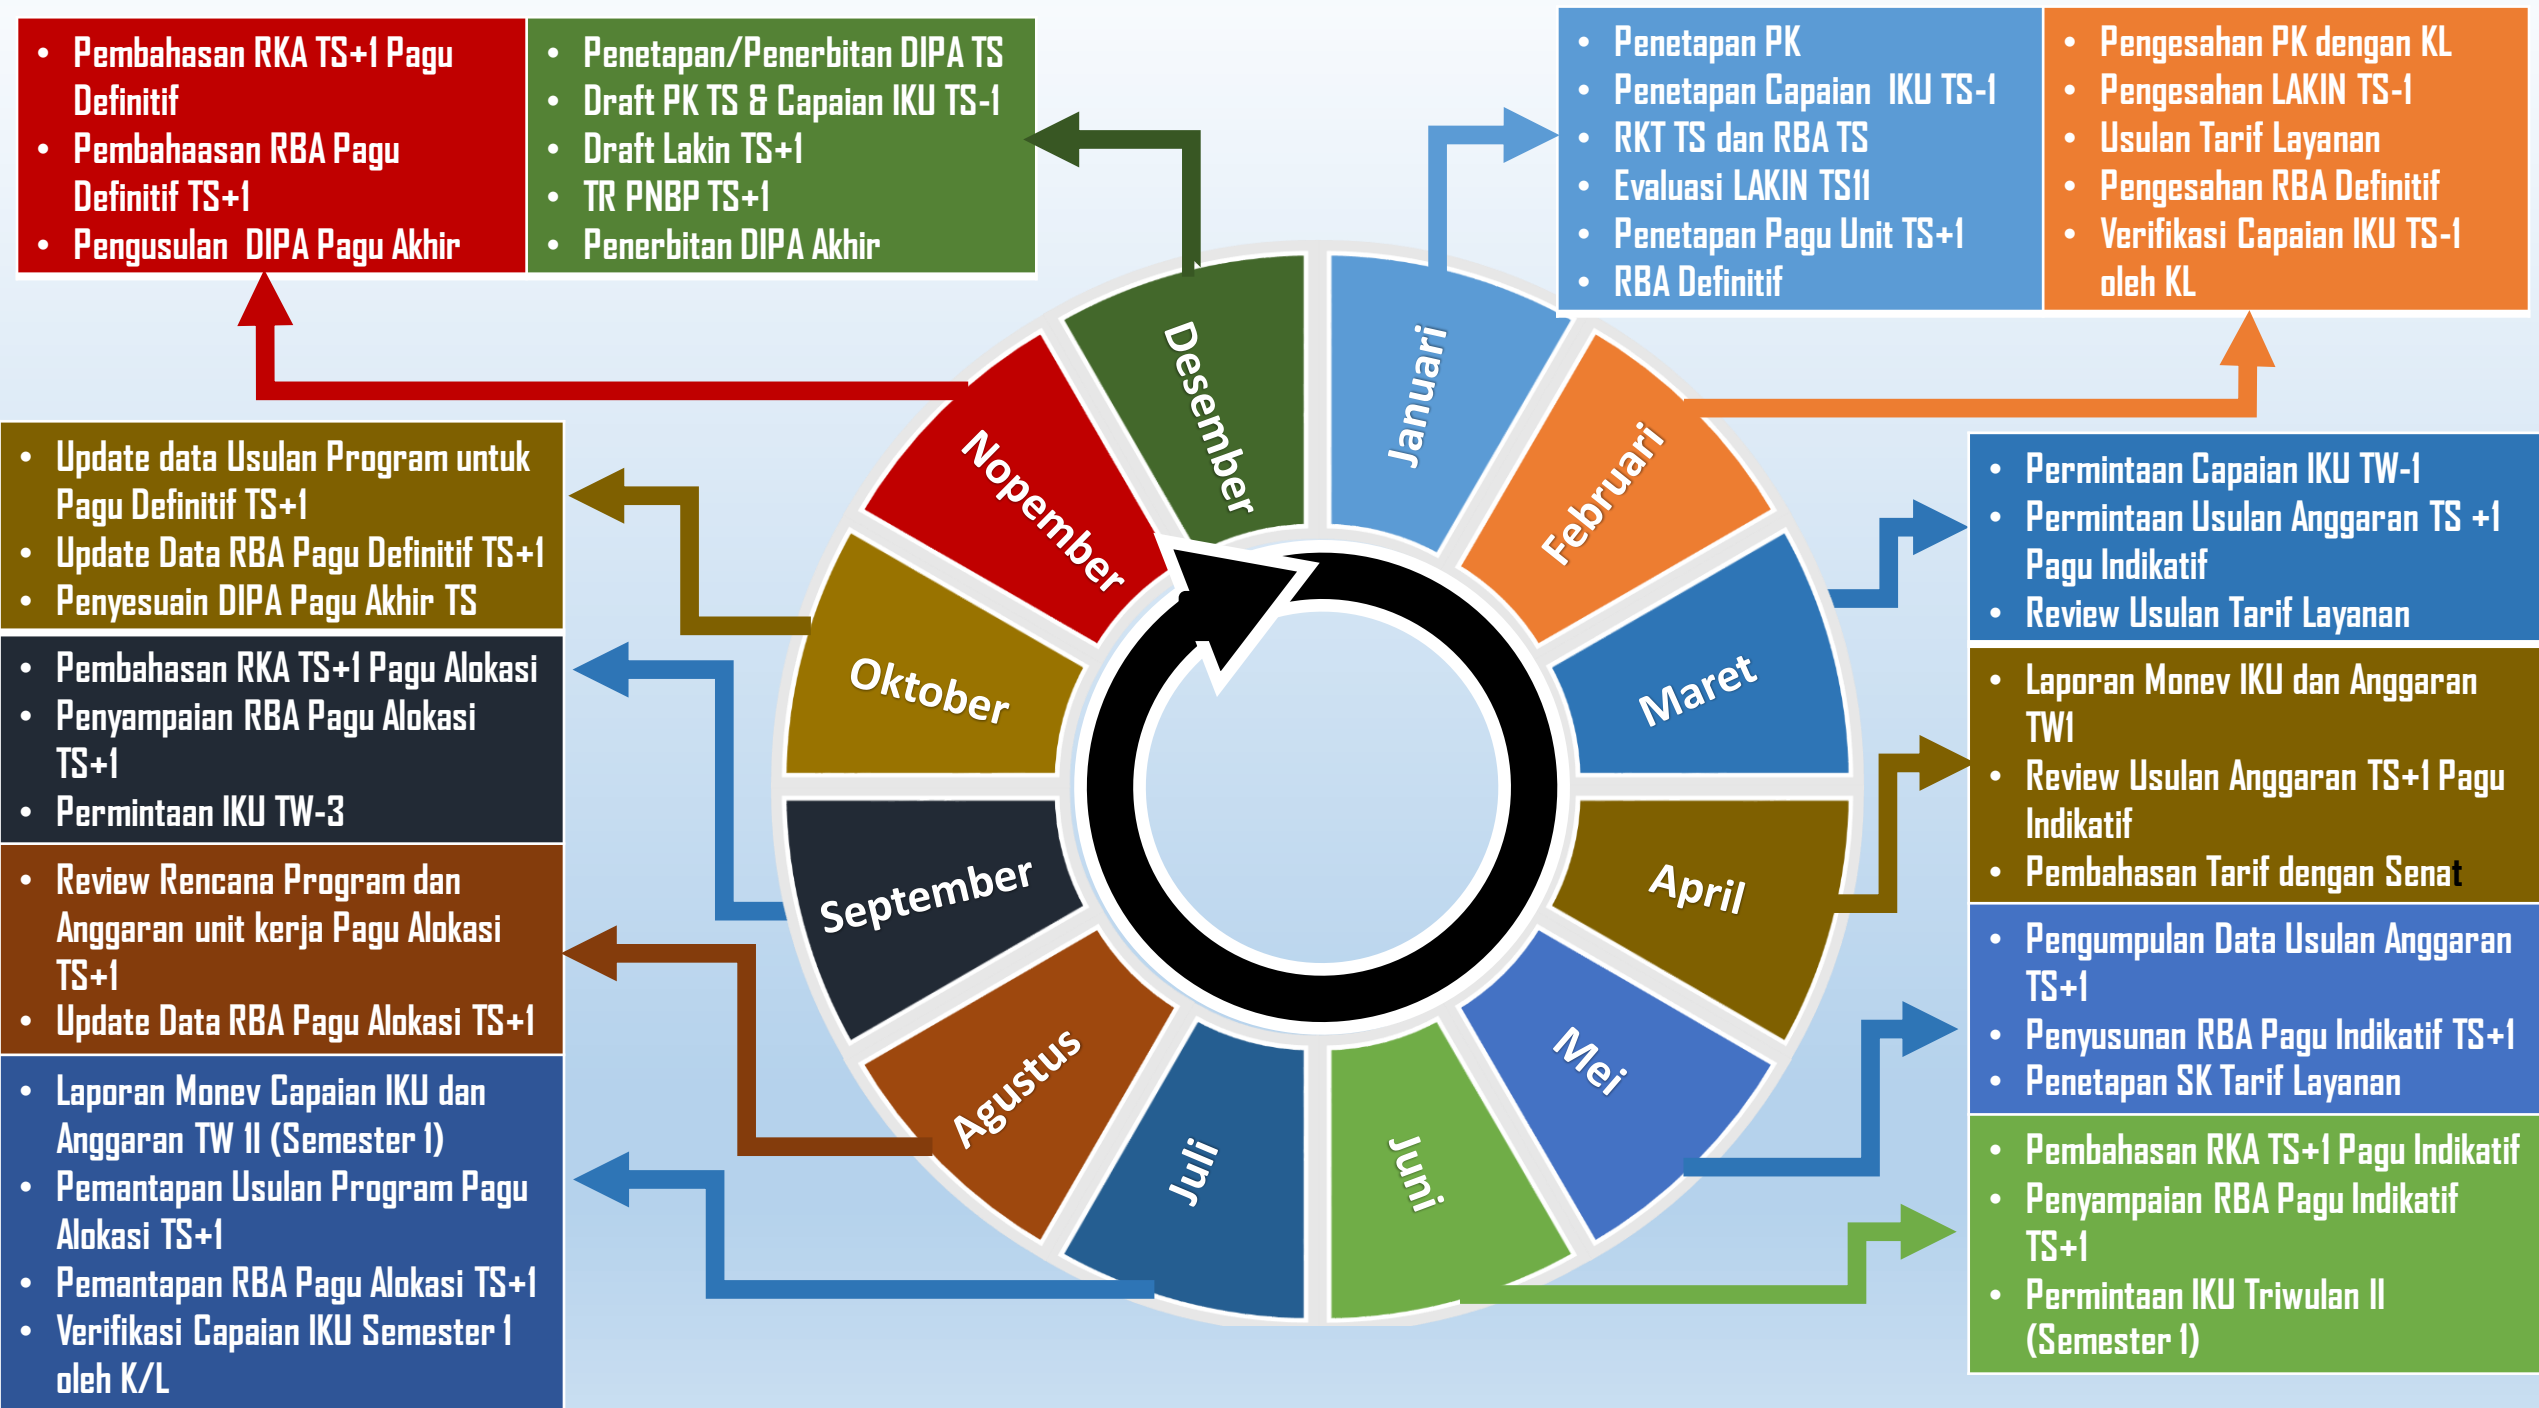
- Pembahasan RKA TS+1 Pagu Definitif
- Pembahaasan RBA Pagu Definitif TS+1
- Pengusulan DIPA Pagu Akhir

- Penetapan/Penerbitan DIPA TS
- Draft PK TS & Capaian IKU TS-1
- Draft Lakin TS+1
- TR PNBP TS+1
- Penerbitan DIPA Akhir

- Penetapan PK
- Penetapan Capaian IKU TS-1
- RKT TS dan RBA TS
- Evaluasi LAKIN TS11
- Penetapan Pagu Unit TS+1
- RBA Definitif

- Pengesahan PK dengan KL
- Pengesahan LAKIN TS-1
- Usulan Tarif Layanan
- Pengesahan RBA Definitif
- Verifikasi Capaian IKU TS-1 oleh KL

- Update data Usulan Program untuk Pagu Definitif TS+1
- Update Data RBA Pagu Definitif TS+1
- Penyesuain DIPA Pagu Akhir TS

- Pembahasan RKA TS+1 Pagu Alokasi
- Penyampaian RBA Pagu Alokasi TS+1
- Permintaan IKU TW-3

- Review Rencana Program dan Anggaran unit kerja Pagu Alokasi TS+1
- Update Data RBA Pagu Alokasi TS+1

- Laporan Monev Capaian IKU dan Anggaran TW II (Semester 1)
- Pemantapan Usulan Program Pagu Alokasi TS+1
- Pemantapan RBA Pagu Alokasi TS+1
- Verifikasi Capaian IKU Semester 1 oleh K/L

Desember
Januari
Nopember
Februari
Oktober
Maret
September
April
Agustus
Mei
Juli
Juni

- Permintaan Capaian IKU TW-1
- Permintaan Usulan Anggaran TS +1 Pagu Indikatif
- Review Usulan Tarif Layanan

- Laporan Monev IKU dan Anggaran TW1
- Review Usulan Anggaran TS+1 Pagu Indikatif
- Pembahasan Tarif dengan Senat

- Pengumpulan Data Usulan Anggaran TS+1
- Penyusunan RBA Pagu Indikatif TS+1
- Penetapan SK Tarif Layanan

- Pembahasan RKA TS+1 Pagu Indikatif
- Penyampaian RBA Pagu Indikatif TS+1
- Permintaan IKU Triwulan II (Semester 1)